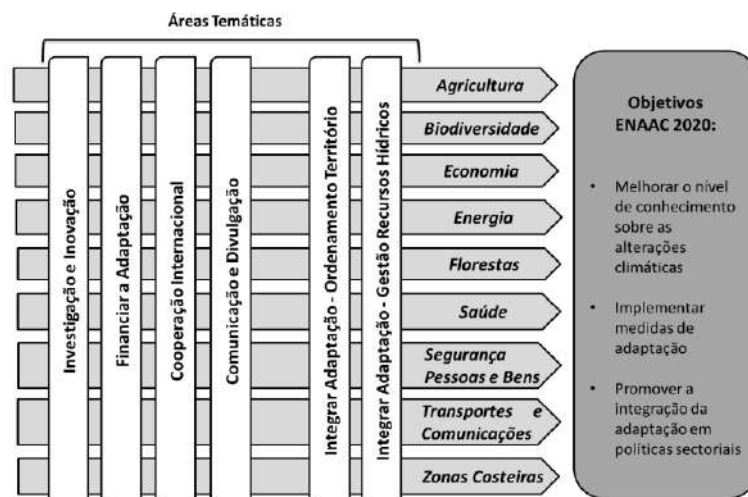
Áreas Temáticas

Investigação e Inovação

Financiar a Adaptação

Cooperação Internacional

Comunicação e Divulgação

Integrar Adaptação - Ordenamento Território

Integrar Adaptação - Gestão Recursos Hídricos

Agricultura

Biodiversidade

Economia

Energia

Florestas

Saúde

Segurança Pessoas e Bens

Transportes e Comunicações

Zonas Costeiras

Objetivos ENAAC 2020:

• Melhorar o nível de conhecimento sobre as alterações climáticas

• Implementar medidas de adaptação

• Promover a integração da adaptação em políticas sectoriais